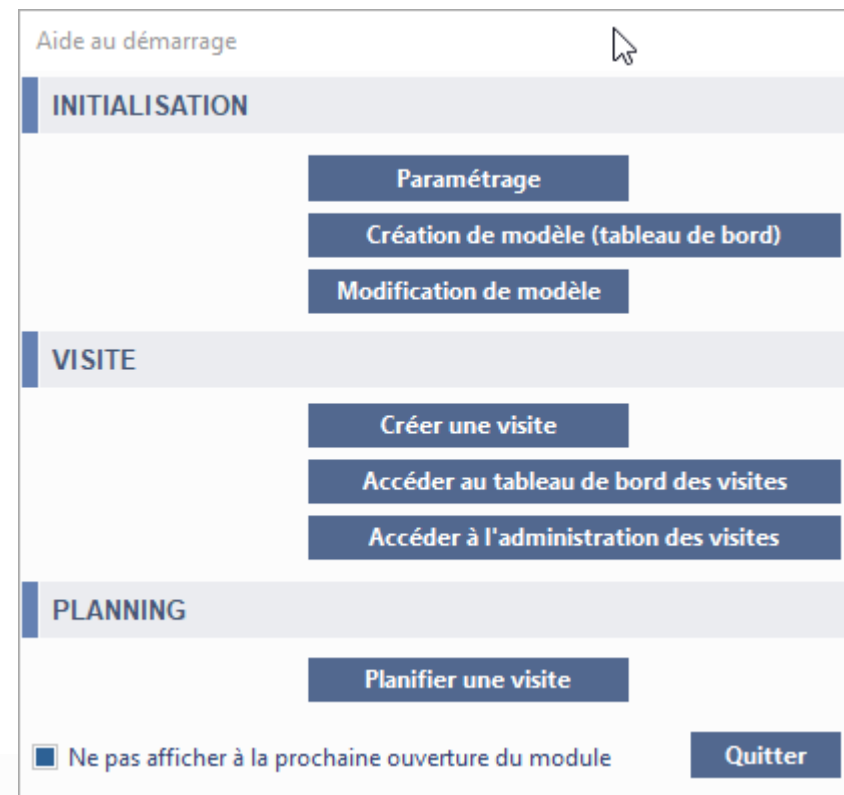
Aide au démarrage

INITIALISATION

Paramétrage

Création de modèle (tableau de bord)

Modification de modèle

VISITE

Créer une visite

Accéder au tableau de bord des visites

Accéder à l'administration des visites

PLANNING

Planifier une visite

Ne pas afficher à la prochaine ouverture du module

Quitter